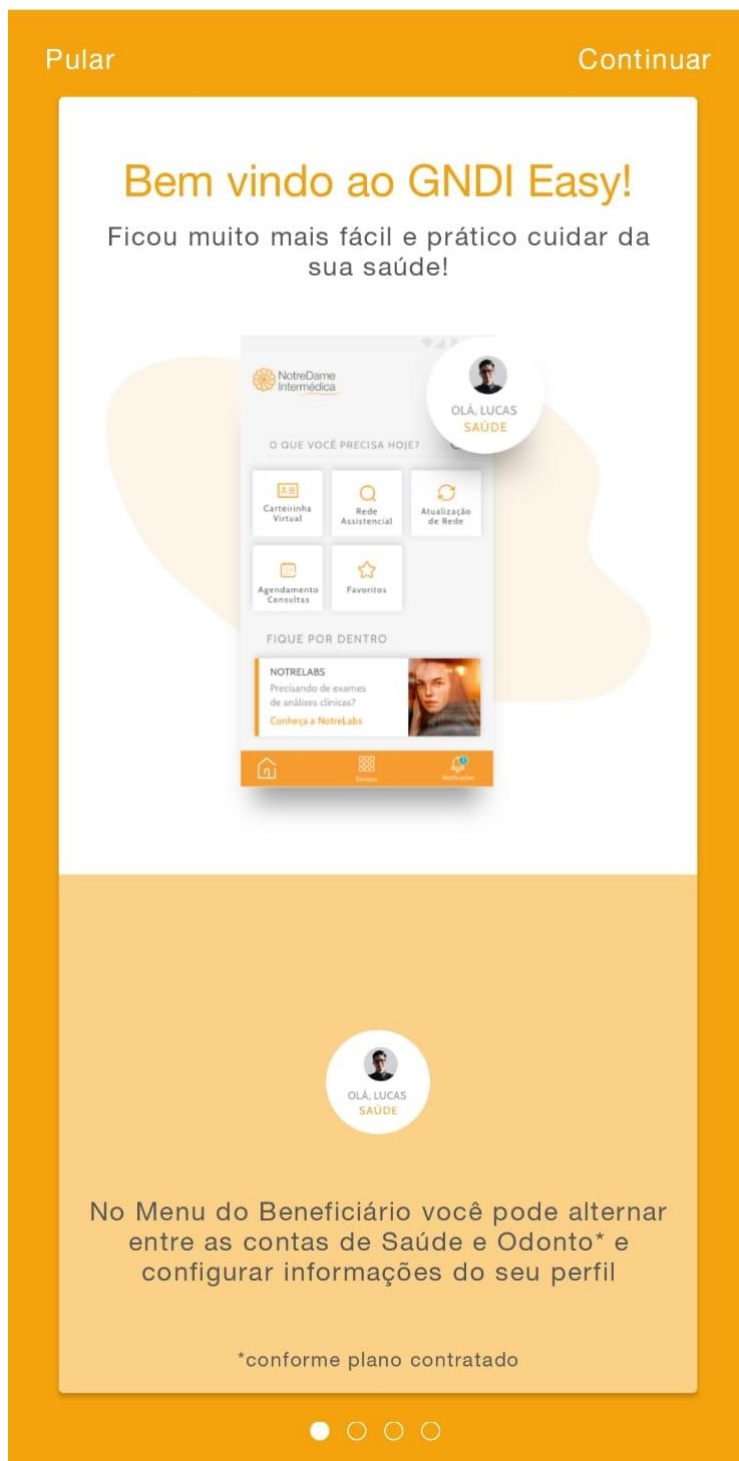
Pular

Continuar

Bem vindo ao GNDI Easy!

Ficou muito mais fácil e prático cuidar da sua saúde!

NotreDame Intermédica

OLÁ, LUCAS
SAÚDE

O QUE VOCÊ PRECISA HOJE?

Carteirinha Virtual

Rede Assistencial

Atualização de Rede

Agendamento Consultas

Favoritos

FIQUE POR DENTRO

NOTRELABS
Precisando de exames de análises clínicas?
Conheça a NotreLabs

Serviços

Notificações

OLÁ, LUCAS
SAÚDE

No Menu do Beneficiário você pode alternar entre as contas de Saúde e Odonto* e configurar informações do seu perfil

*conforme plano contratado